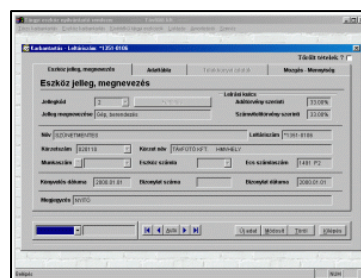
Kartonlista - Leltárszám: *1351-8166

Törölt tételek ?

Eszköz jelleg, megnevezés | Adatlapok | Mozgás - Mennyiség

Eszköz jelleg, megnevezés

Leírási kulcs:

Jelleg kód: 2

Adótörvény szerinti: 33.00%

Jelleg megnevezése: Gép, berendezés

Számviteli törvény szerinti: 33.00%

Név: SZÁMÍTÓGÉP

Leltárszám: *1351-8166

Rendszám: 838118

Kiosztó név: TÁRFOTO KFT. HAKHELY

Munkaszám:

Eszköz száma:

Ezt számlaszám: 7481 F2

Könyvelés dátuma: 2000.01.01

Bizonylat száma:

Bizonylat dátuma: 2000.01.01

Megjegyzés: NYITÓ

Új adat | Módosít | Töröl | Kilépés